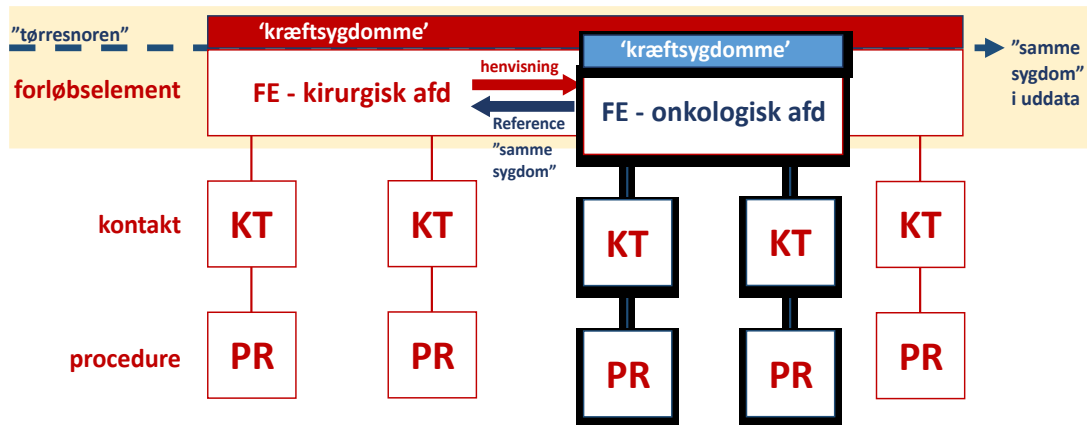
”tørresnoren”

‘kræftsygdomme’

‘kræftsygdomme’

”samme sygdom” i uddata

forløbselement

FE - kirurgisk afd

henvisning

Reference

”samme sygdom”

FE - onkologisk afd

kontakt

KT

KT

KT

KT

KT

procedure

PR

PR

PR

PR

PR